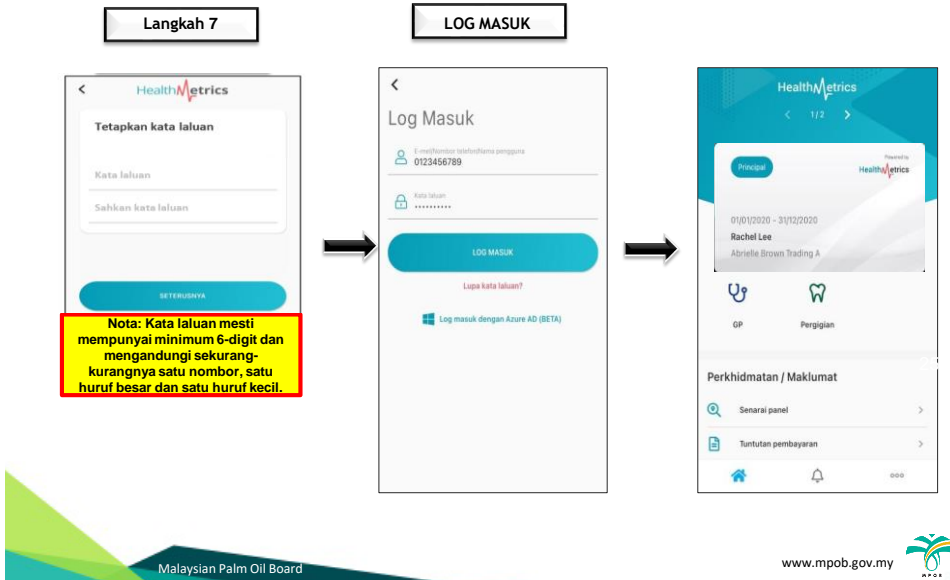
Langkah 7

<

HealthMetrics

Tetapkan kata laluan

Kata laluan

Sahkan kata laluan

SETERUSNYA

Nota: Kata laluan mesti mempunyai minimum 6-digit dan mengandungi sekurang-kurangnya satu nombor, satu huruf besar dan satu huruf kecil.

LOG MASUK

<

Log Masuk

E-mel/Nombor telefon/Nama pengguna
0123456789

Kata laluan
••••••••••

LOG MASUK

Lupa kata laluan?

Log masuk dengan Azure AD (BETA)

HealthMetrics

< 1/2 >

Principal

Powered by
HealthMetrics

01/01/2020 - 31/12/2020
Rachel Lee
Abrielle Brown Trading A

GP

Pergigian

Perkhidmatan / Maklumat

Senarai panel

Tuntutan pembayaran

Malaysian Palm Oil Board

www.mpob.gov.my

MPOB